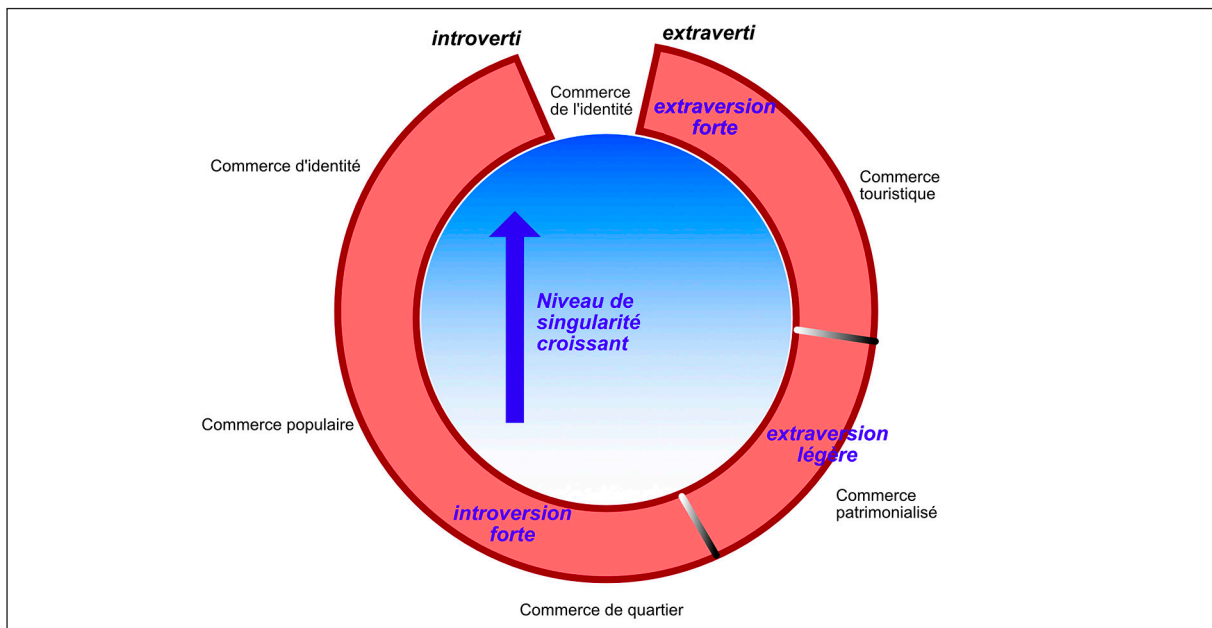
introverti

extraverti

Commerce de l'identité

extraversion forte

Commerce d'identité

Commerce touristique

Niveau de singularité croissant

Commerce populaire

extraversion légère

Commerce patrimonialisé

introversion forte

Commerce de quartier